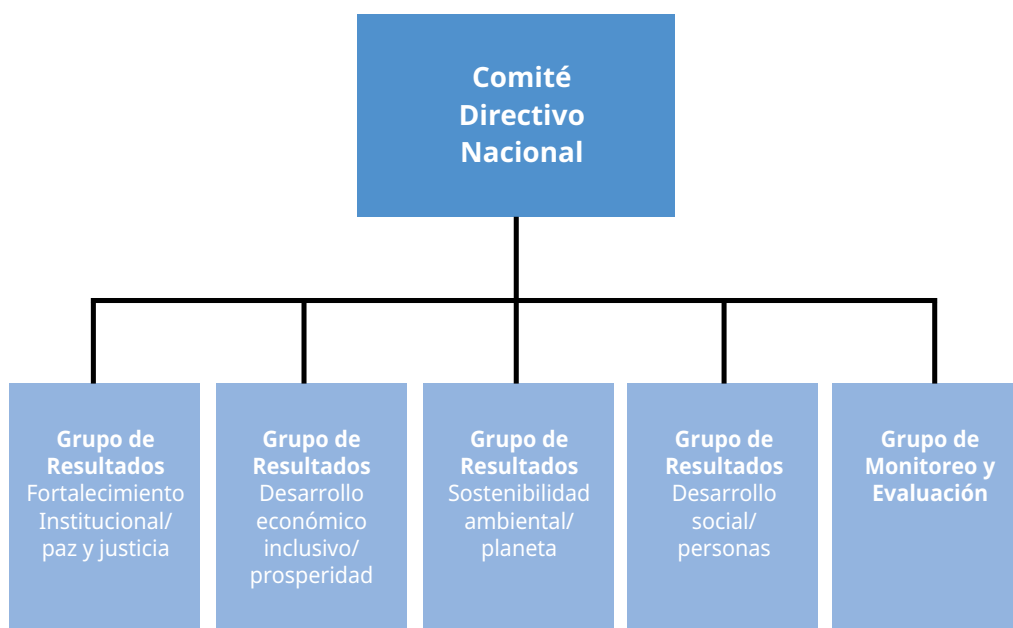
Comité Directivo Nacional

Grupo de Resultados
Fortalecimiento Institucional/ paz y justicia

Grupo de Resultados
Desarrollo económico inclusivo/ prosperidad

Grupo de Resultados
Sostenibilidad ambiental/ planeta

Grupo de Resultados
Desarrollo social/ personas

Grupo de Monitoreo y Evaluación